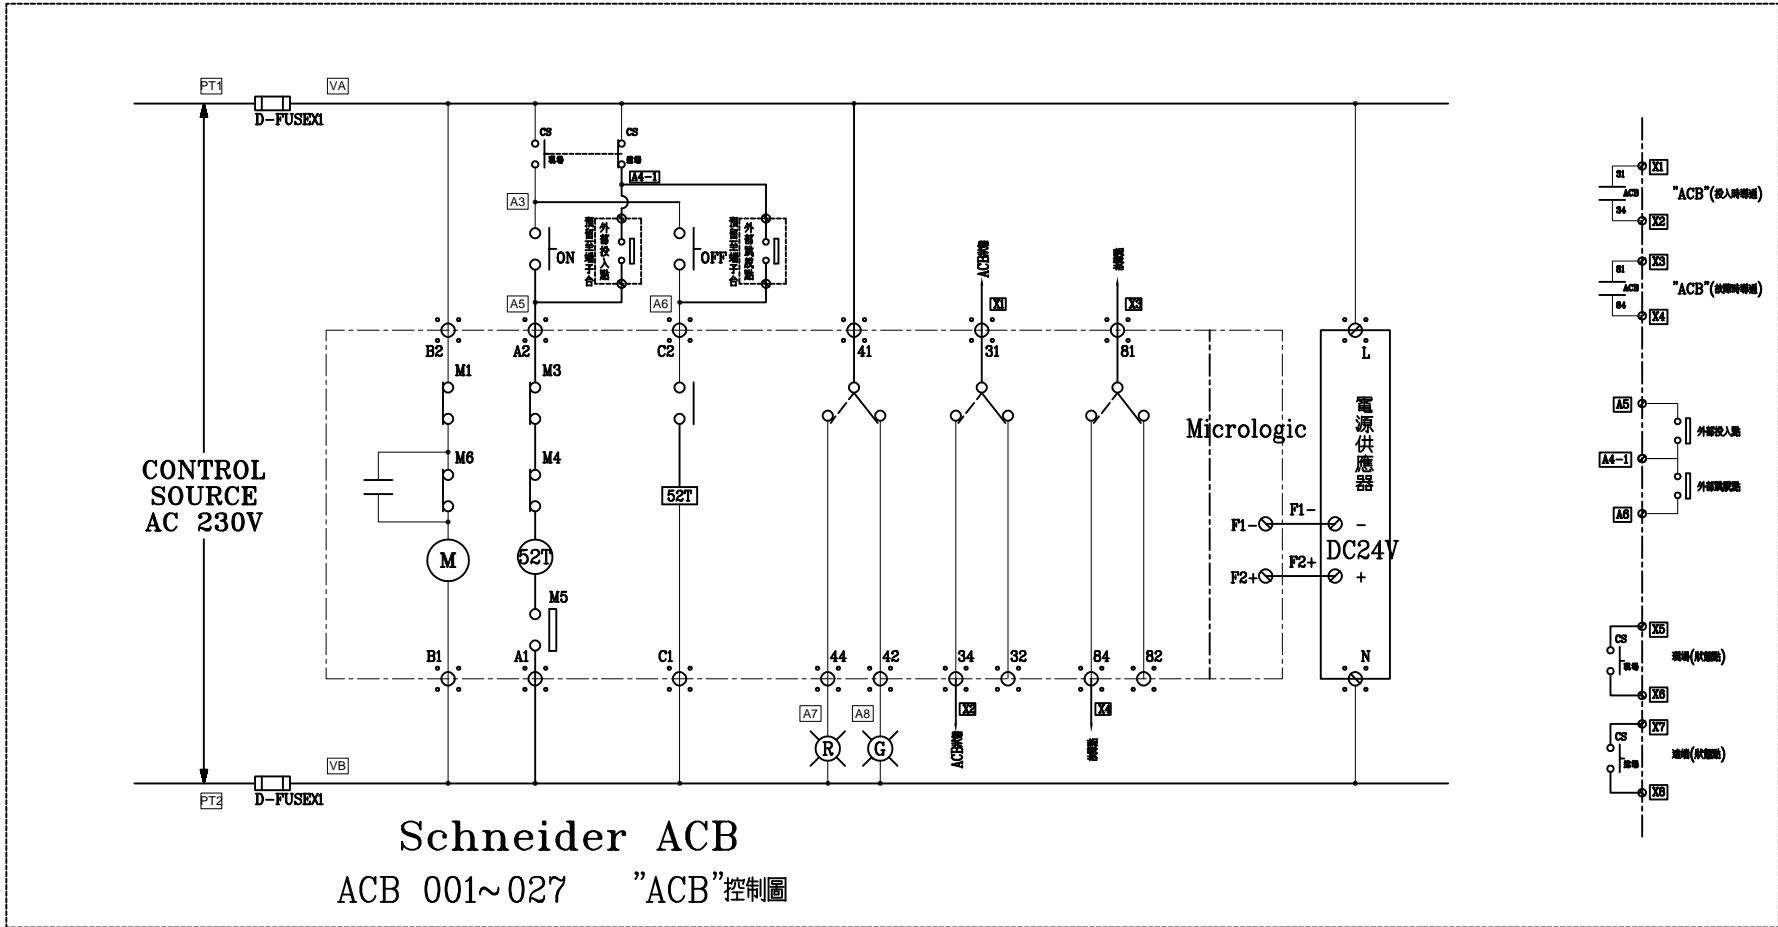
PT1
VA
D-FUSEX1
CS
CS
A4-1
A3
ON
OFF
A5
A6
ACB
X1
X3
B2
A2
C2
41
31
81
L
M1
M3
Micrologic
電源供應器
M6
M4
CONTROL SOURCE AC 230V
52T
F1-
F1-
-
M
52T
DC24V
F2+
F2+
+
M5
B1
A1
C1
44
42
34
32
84
82
N
A7
A8
X2
X4
R
G
ACB
VB
PT2
D-FUSEX1
Schneider ACB
ACB 001~027 "ACB"控制圖
X1
S1
ACB
S4
"ACB"
X2
X3
S1
ACB
S4
"ACB"
X4
A5
A4-1
A6
X5
CS
X6
X7
CS
X8